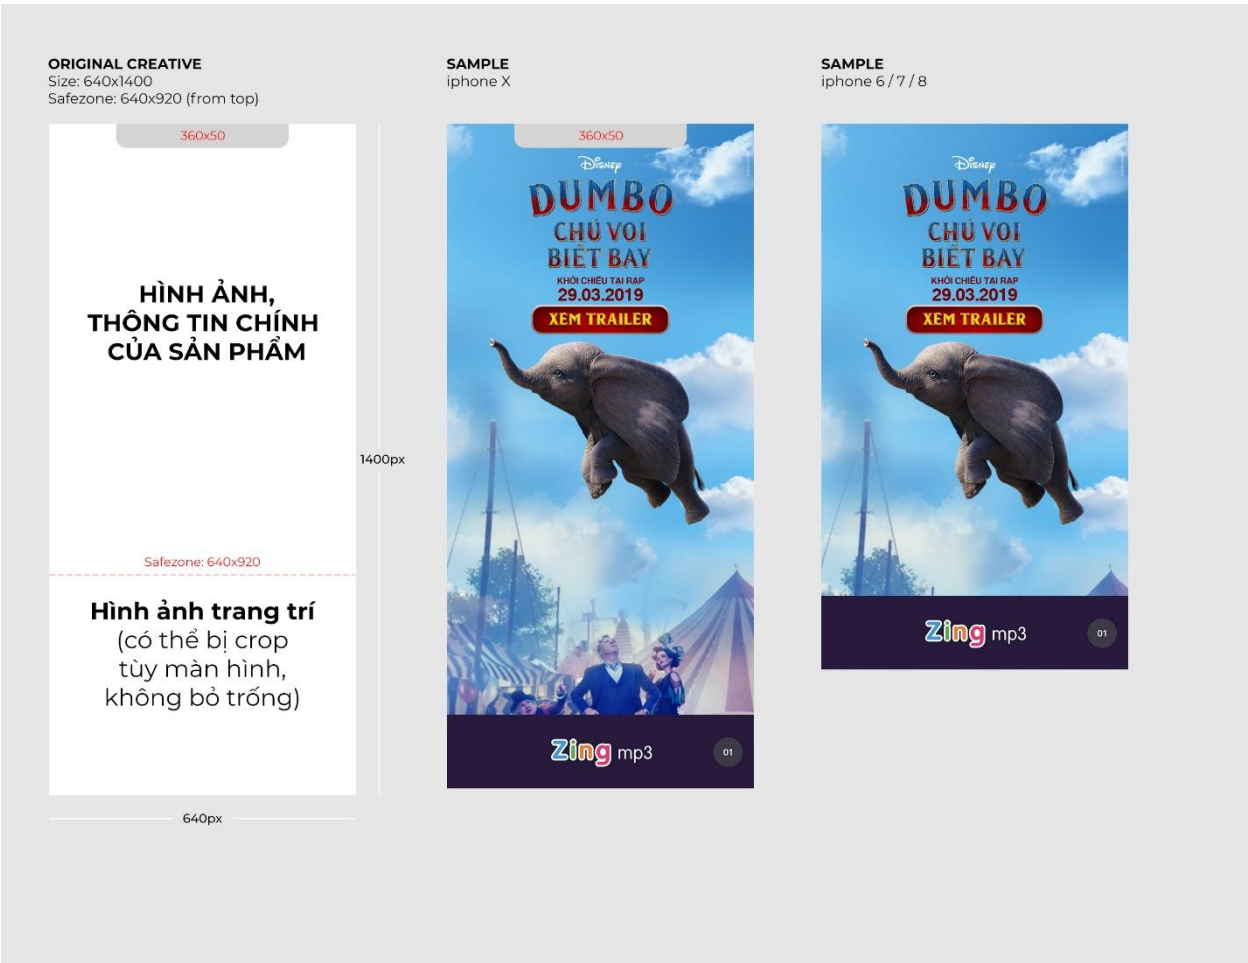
ORIGINAL CREATIVE
Size: 640x1400
Safezone: 640x920 (from top)

360x50

HÌNH ẢNH,
THÔNG TIN CHÍNH
CỦA SẢN PHẨM

Safezone: 640x920

Hình ảnh trang trí
(có thể bị crop
tùy màn hình,
không bỏ trống)

1400px

640px

SAMPLE
iphone X

360x50

Disney
DUMBO
CHÚ VOI
BIẾT BAY
KHỞI CHIẾU TẠI RẠP
29.03.2019
XEM TRAILER

Zing mp3
01

SAMPLE
iphone 6 / 7 / 8

Disney
DUMBO
CHÚ VOI
BIẾT BAY
KHỞI CHIẾU TẠI RẠP
29.03.2019
XEM TRAILER

Zing mp3
01